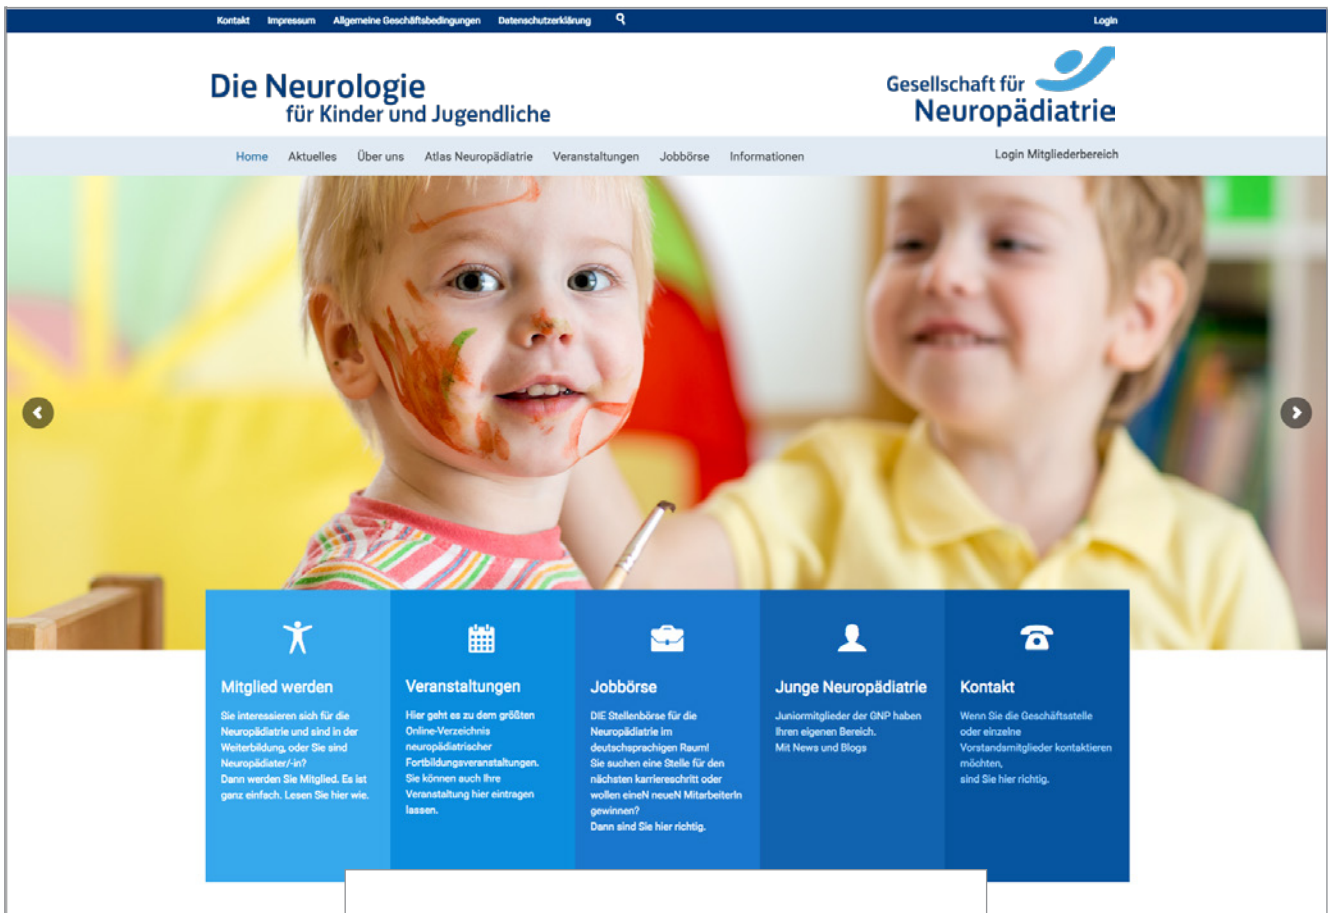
Kontakt Impressum Allgemeine Geschäftsbedingungen Datenschutzerklärung

Login

Die Neurologie
für Kinder und Jugendliche

Gesellschaft für
Neuropädiatrie

Home Aktuelles Über uns Atlas Neuropädiatrie Veranstaltungen Jobbörse Informationen

Login Mitgliederbereich

Mitglied werden

Sie interessieren sich für die Neuropädiatrie und sind in der Weiterbildung, oder Sie sind Neuropädiater/-in?
Dann werden Sie Mitglied. Es ist ganz einfach. Lesen Sie hier wie.

Veranstaltungen

Hier geht es zu dem größten Online-Verzeichnis neuropädiatrischer Fortbildungsveranstaltungen.
Sie können auch Ihre Veranstaltung hier eintragen lassen.

Jobbörse

DIE Stellenbörse für die Neuropädiatrie im deutschsprachigen Raum!
Sie suchen eine Stelle für den nächsten karriereschritt oder wollen eineN neueN MitarbeiterIn gewinnen?
Dann sind Sie hier richtig.

Junge Neuropädiatrie

Juniormitglieder der GNP haben Ihren eigenen Bereich.
Mit News und Blogs

Kontakt

Wenn Sie die Geschäftsstelle oder einzelne Vorstandsmitglieder kontaktieren möchten,
sind Sie hier richtig.